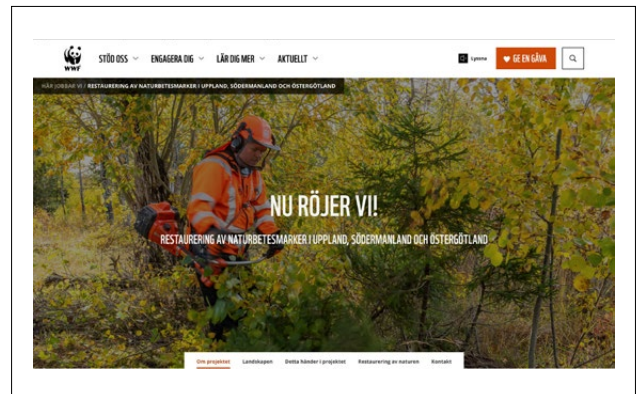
WWF

STÖD OSS
ENGAGERA DIG
LÄR DIG MER
AKTUELLT

Lyssna
GE EN GÅVA

HÄR JOBBAR VI / RESTAURERING AV NATURBETESMARKER I UPPLAND, SÖDERMANLAND OCH ÖSTERGÖTLAND

NU RÖJER VI!

RESTAURERING AV NATURBETESMARKER I UPPLAND, SÖDERMANLAND OCH ÖSTERGÖTLAND

Om projektet
Landskapen
Detta händer i projektet
Restaurering av naturen
Kontakt